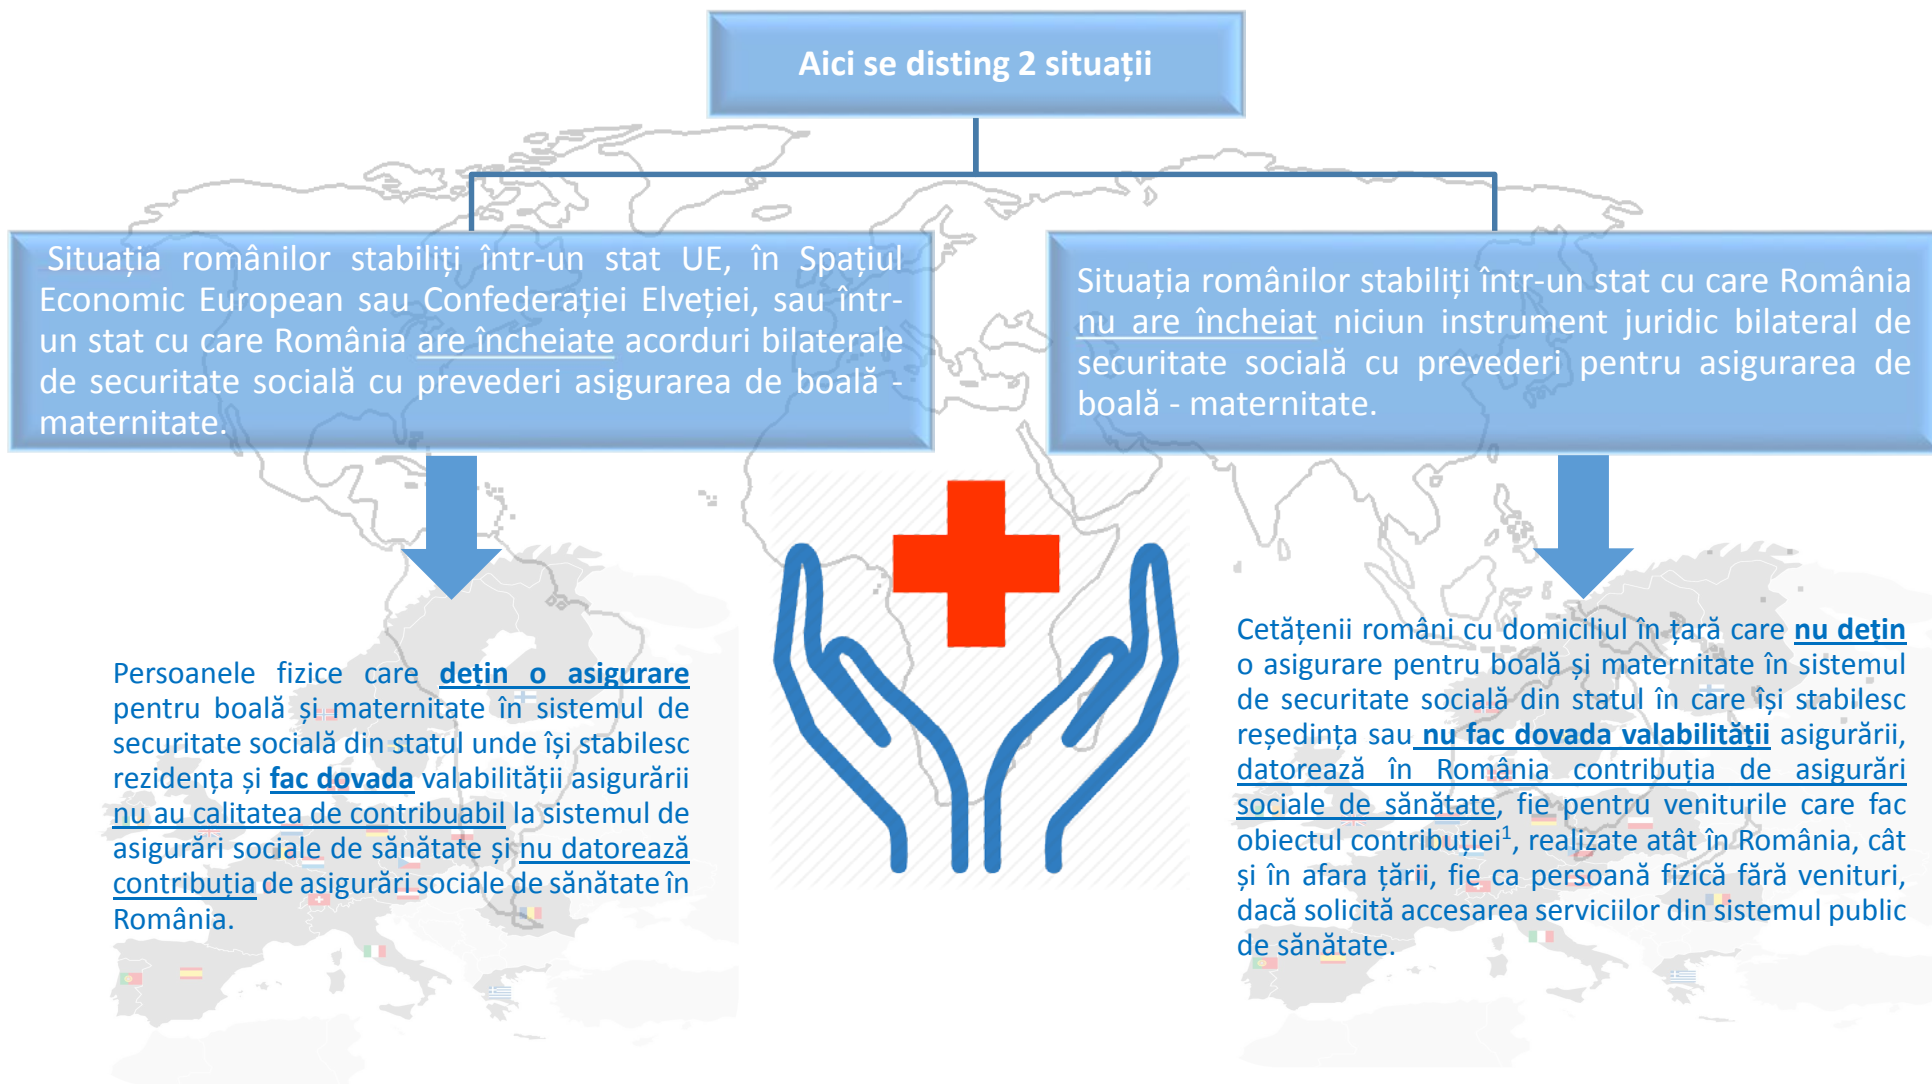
Aici se disting 2 situații

Situația românilor stabiliți într-un stat UE, în Spațiul Economic European sau Confederației Elveției, sau într-un stat cu care România are încheiate acorduri bilaterale de securitate socială cu prevederi asigurarea de boală - maternitate.

Situația românilor stabiliți într-un stat cu care România nu are încheiat niciun instrument juridic bilateral de securitate socială cu prevederi pentru asigurarea de boală - maternitate.

Persoanele fizice care dețin o asigurare pentru boală și maternitate în sistemul de securitate socială din statul unde își stabilesc rezidența și fac dovada valabilității asigurării nu au calitatea de contribuabil la sistemul de asigurări sociale de sănătate și nu datorează contribuția de asigurări sociale de sănătate în România.

Cetățenii români cu domiciliul în țară care nu dețin o asigurare pentru boală și maternitate în sistemul de securitate socială din statul în care își stabilesc reședința sau nu fac dovada valabilității asigurării, datorează în România contribuția de asigurări sociale de sănătate, fie pentru veniturile care fac obiectul contribuției$^1$, realizate atât în România, cât și în afara țării, fie ca persoană fizică fără venituri, dacă solicită accesarea serviciilor din sistemul public de sănătate.